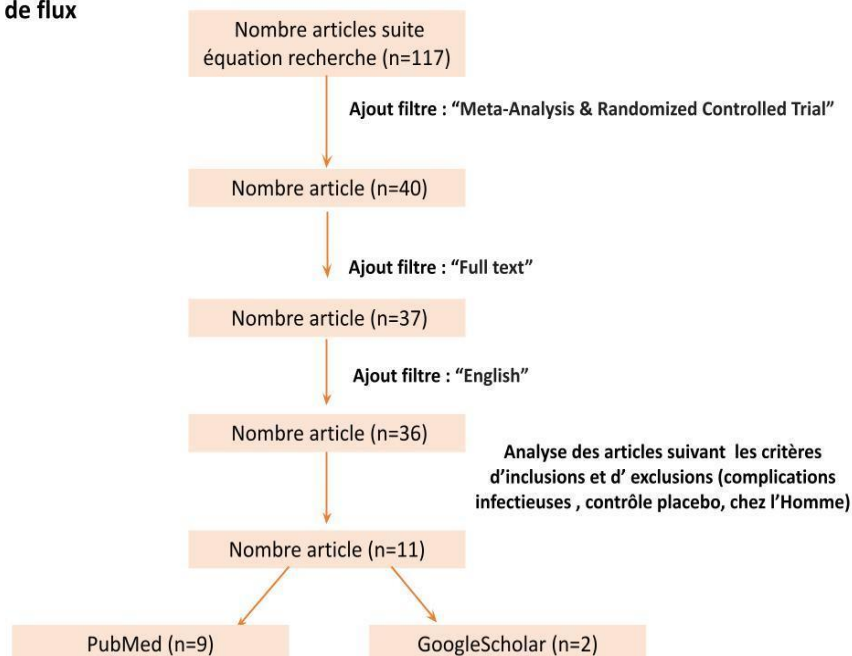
de flux

Nombre articles suite équation recherche (n=117)

Ajout filtre : "Meta-Analysis & Randomized Controlled Trial"

Nombre article (n=40)

Ajout filtre : "Full text"

Nombre article (n=37)

Ajout filtre : "English"

Nombre article (n=36)

Analyse des articles suivant les critères d'inclusions et d' exclusions (complications infectieuses , contrôle placebo, chez l'Homme)

Nombre article (n=11)

PubMed (n=9)

GoogleScholar (n=2)